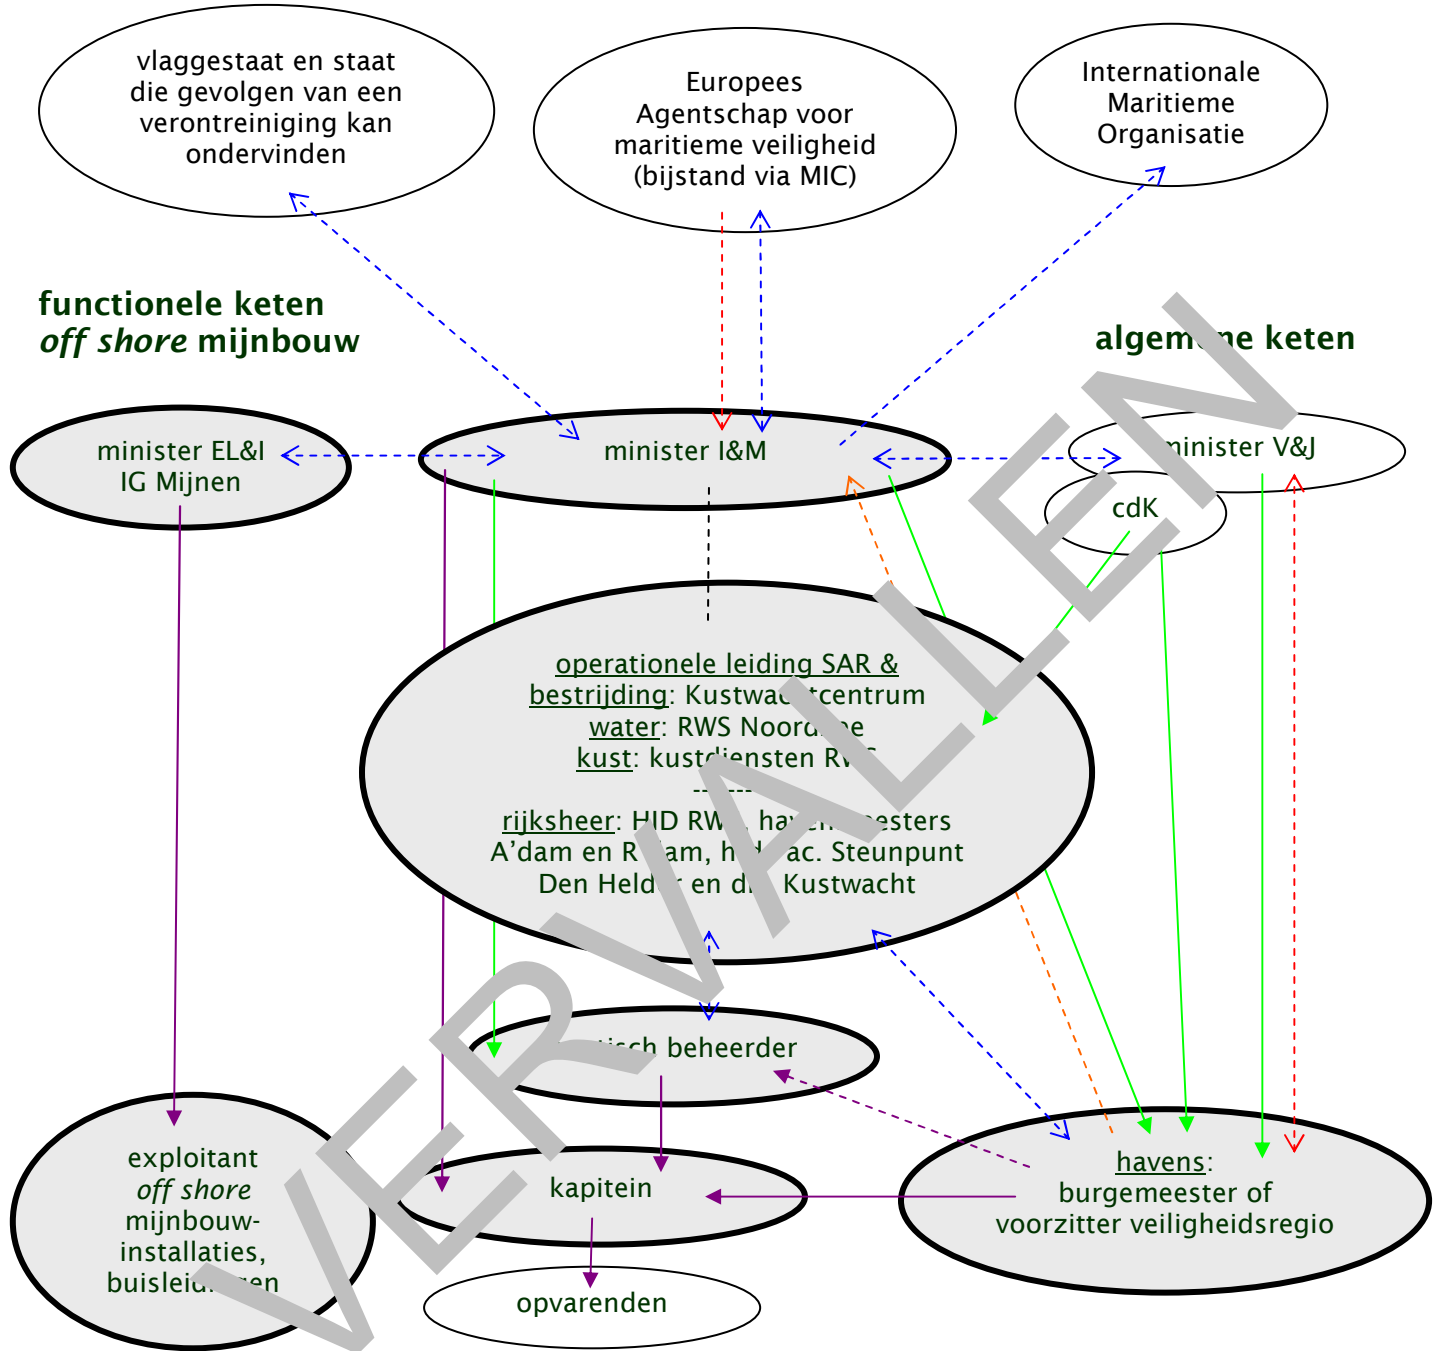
vlaggestaat en staat die gevolgen van een verontreiniging kan ondervinden

Europees Agentschap voor maritieme veiligheid (bijstand via MIC)

Internationale Maritieme Organisatie

functionele keten
*off shore* mijnbouw

algem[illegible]ne keten

minister EL&I
IG Mijnen

minister I&M

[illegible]inister V&J

cdK

operationele leiding SAR & bestrijding: Kustwa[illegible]tcentrum
water: RWS Noord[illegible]e
kust: kust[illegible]iensten R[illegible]
------
rijksheer: HID RW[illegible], hav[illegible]esters A'dam en R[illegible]am, h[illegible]ac. Steunpunt Den Held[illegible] en d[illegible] Kustwacht

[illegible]isch beheerder

exploitant
*off shore*
mijnbouw-
installaties,
buislei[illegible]en

kapitein

opvarenden

havens:
burgemeester of
voorzitter veiligheidsregio

VERVALLEN